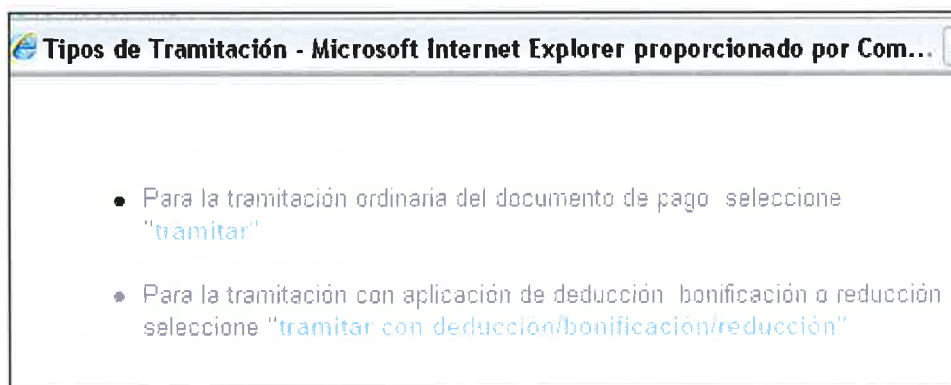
Tipos de Tramitación - Microsoft Internet Explorer proporcionado por Com...

- Para la tramitación ordinaria del documento de pago seleccione "tramitar"
- Para la tramitación con aplicación de deducción bonificación o reducción seleccione "tramitar con deducción/bonificación/reducción"